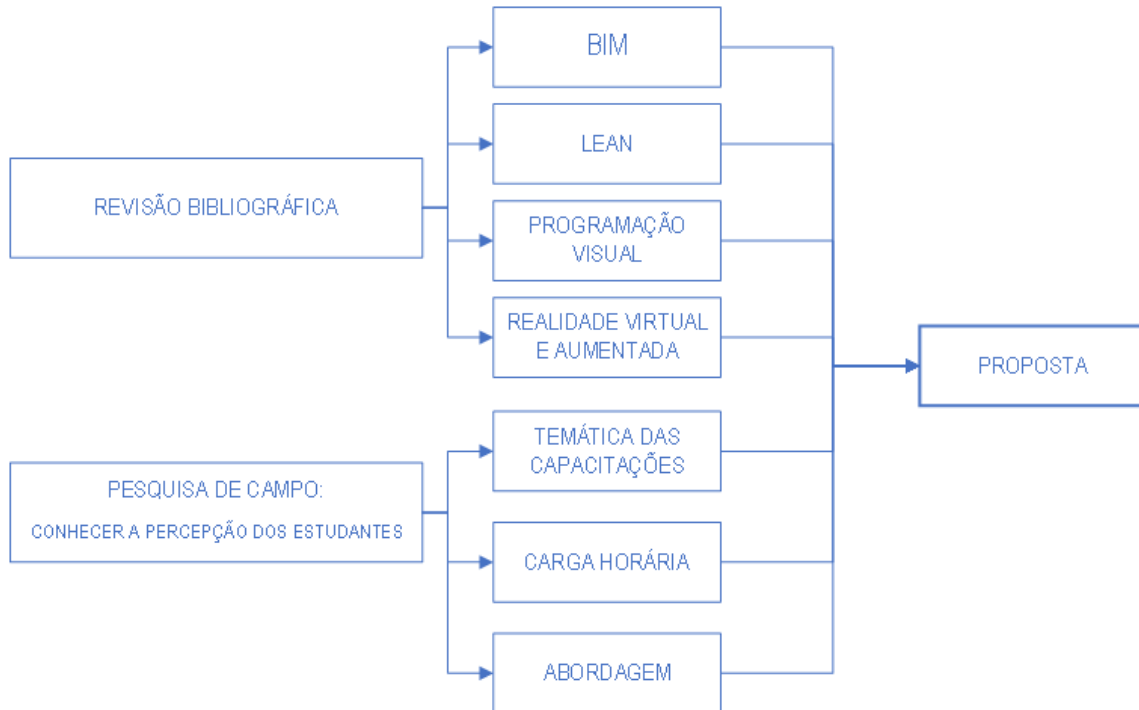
REVISÃO BIBLIOGRÁFICA

BIM

LEAN

PROGRAMAÇÃO VISUAL

REALIDADE VIRTUAL E AUMENTADA

PESQUISA DE CAMPO:
CONHECER A PERCEPÇÃO DOS ESTUDANTES

TEMÁTICA DAS CAPACITAÇÕES

CARGA HORÁRIA

ABORDAGEM

PROPOSTA